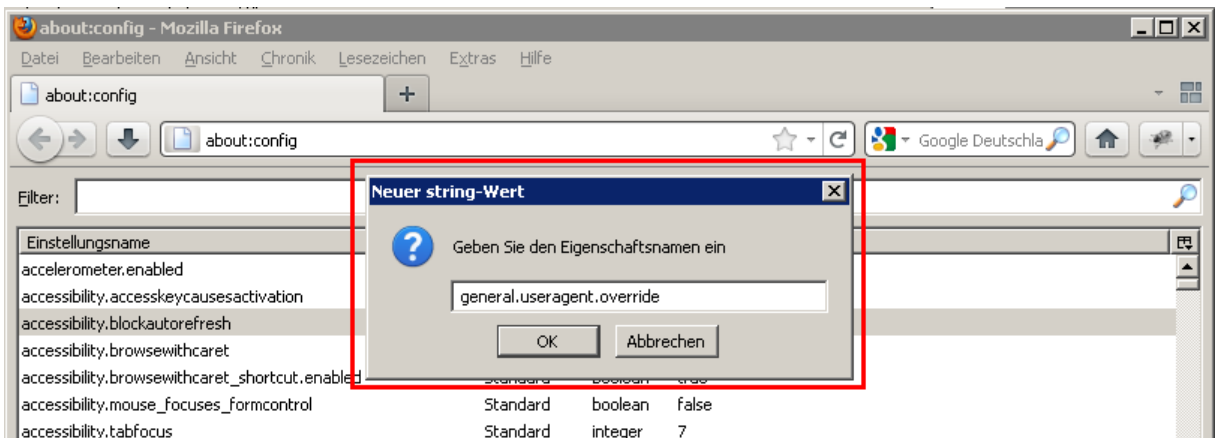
about:config - Mozilla Firefox

Datei Bearbeiten Ansicht Chronik Lesezeichen Extras Hilfe

about:config

about:config

Google Deutschla

Filter:

Einstellungsname

accelerometer.enabled
accessibility.accesskeycausesactivation
accessibility.blockautorefresh
accessibility.browsewithcaret
accessibility.browsewithcaret_shortcut.enabled
accessibility.mouse_focuses_formcontrol Standard boolean false
accessibility.tabfocus Standard integer 7

Neuer string-Wert

Geben Sie den Eigenschaftsnamen ein

general.useragent.override

OK Abbrechen